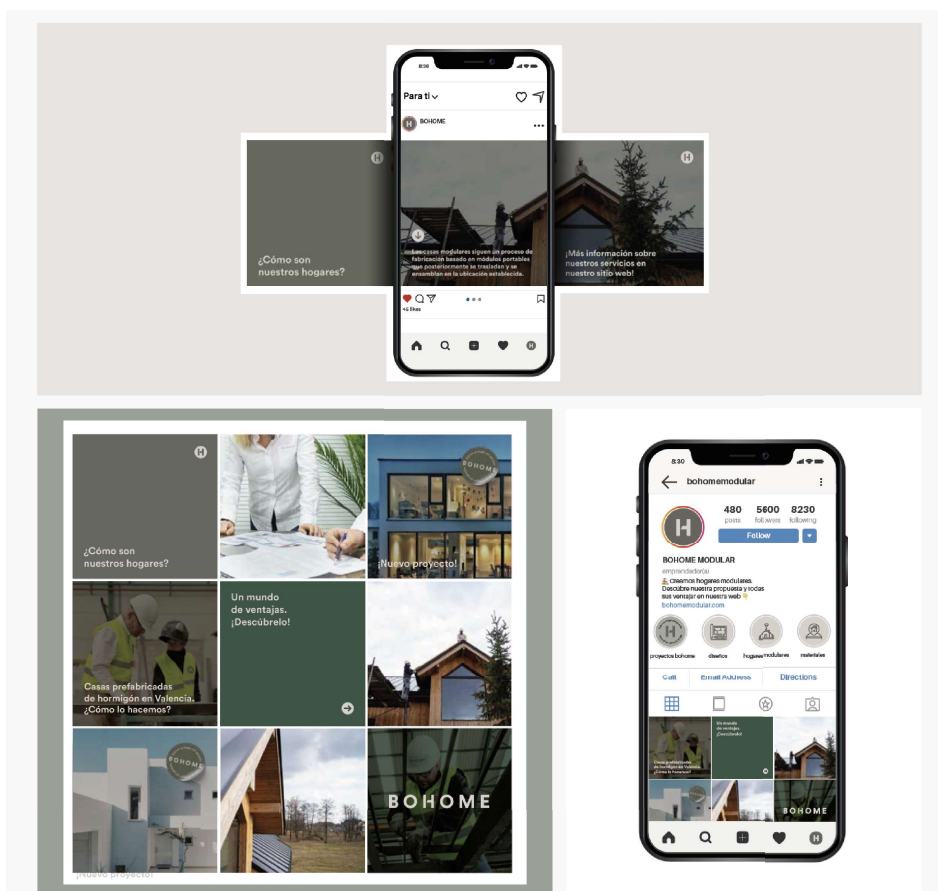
8:30

Para ti

BOHOME

H

¿Cómo son nuestros hogares?

Las casas modulares siguen un proceso de fabricación basado en módulos portables que posteriormente se trasladan y se ensamblan en la ubicación establecida.

¡Más información sobre nuestros servicios en nuestro sitio web!

46 likes

H

¿Cómo son nuestros hogares?

BOHOME

¡Nuevo proyecto!

Casas prefabricadas de hormigón en Valencia. ¿Cómo lo hacemos?

Un mundo de ventajas. ¡Descúbrelo!

BOHOME

¡Nuevo proyecto!

8:30

bohomemodular

480 posts

5600 followers

8230 following

Follow

BOHOME MODULAR

emprendedor/a

Creamos hogares modulares. Descubre nuestra propuesta y todas sus ventajas en nuestra web

bohomemodular.com

proyectos bohome

diseños

hogares

modulares

materiales

Call

Email Address

Directions

Un mundo de ventajas. ¡Descúbrelo!

Casas prefabricadas de hormigón en Valencia. ¿Cómo lo hacemos?

BOHOME